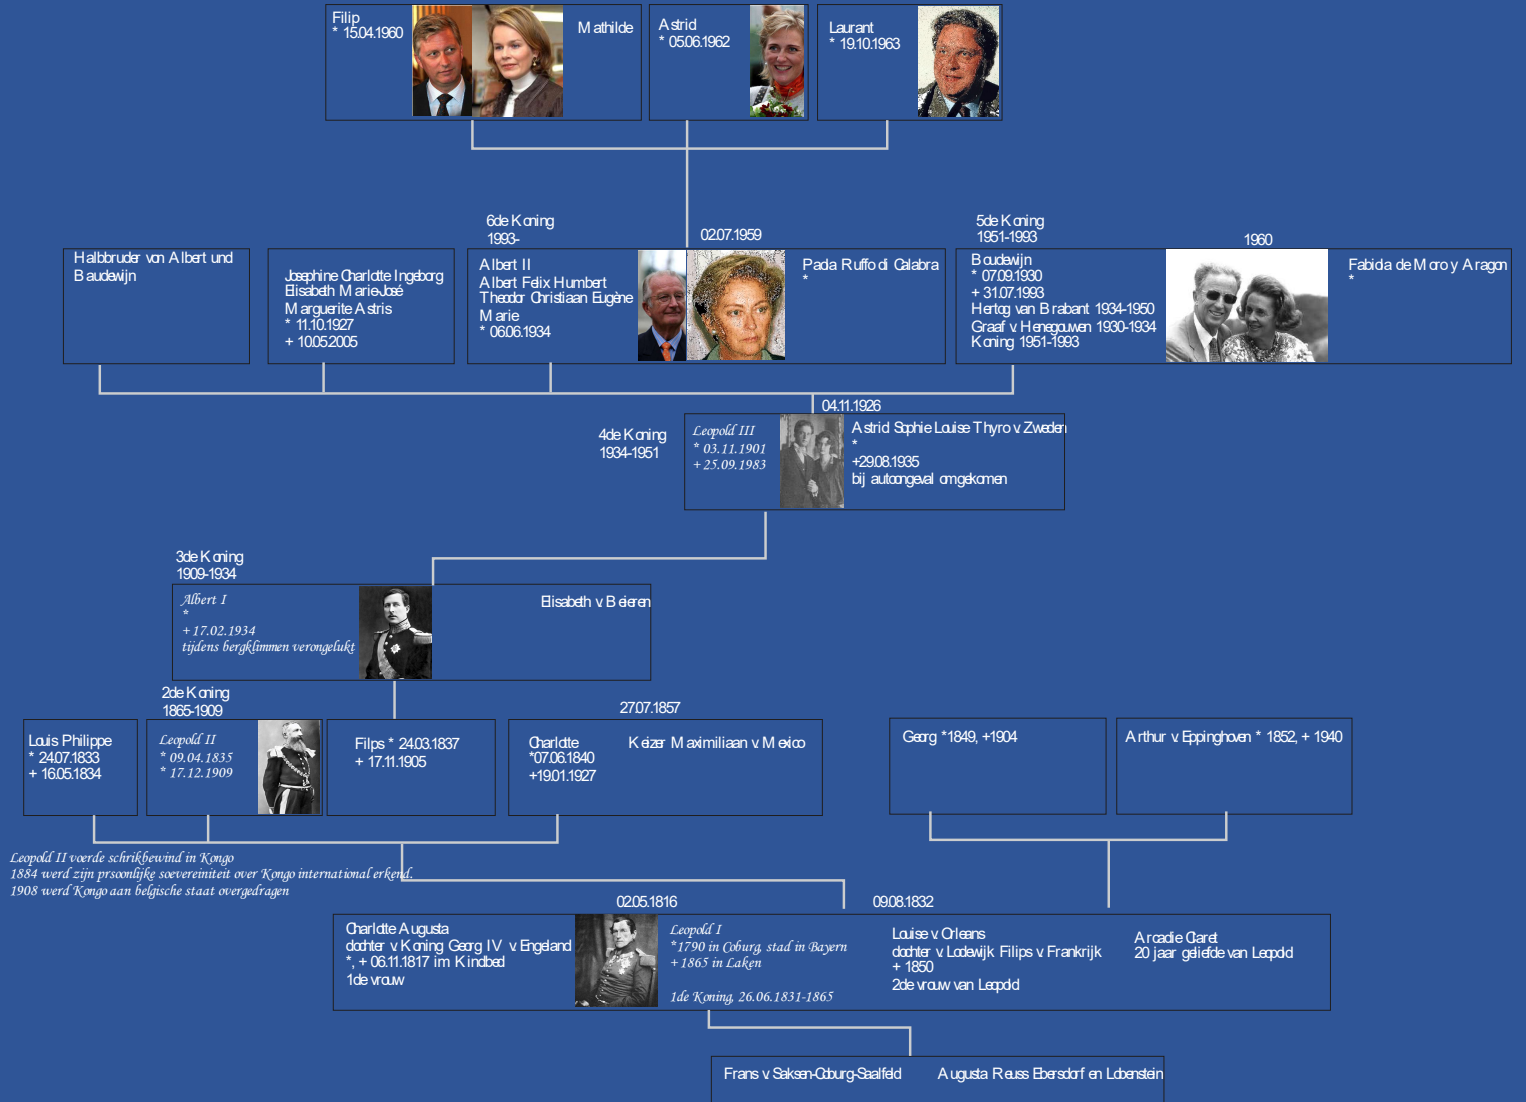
Filip
* 15.04.1960

Mathilde

Astrid
* 05.06.1962

Laurant
* 19.10.1963

6de Koning
1993-

02.07.1959

5de Koning
1951-1993

1960

Halbbruder von Albert und Baudewijn

Josephine Charlotte Ingeborg Elisabeth Marie José Marguerite Astris
* 11.10.1927
+ 10.05.2005

Albert II
Albert Felix Humbert Theodor Christiaan Eugène Marie
* 06.06.1934

Paola Ruffo di Calabra
*

Boudewijn
* 07.09.1930
+ 31.07.1993
Hertog van Brabant 1934-1950
Graaf v. Henegouwen 1930-1934
Koning 1951-1993

Fabiola de Mora y Aragon
*

04.11.1926

4de Koning
1934-1951

Leopold III
* 03.11.1901
+ 25.09.1983

Astrid Sophie Louise Thyro v. Zweden
*
+29.08.1935
bij autoongeval omgekomen

3de Koning
1909-1934

Albert I
*
+ 17.02.1934
tijdens bergklimmen verongelukt

Elisabeth v. Beieren

2de Koning
1865-1909

27.07.1857

Louis Philippe
* 24.07.1833
+ 16.05.1834

Leopold II
* 09.04.1835
* 17.12.1909

Filips * 24.03.1837
+ 17.11.1905

Charlotte
*07.06.1840
+19.01.1927

Keizer Maximiliaan v. Mexico

Georg *1849, +1904

Arthur v. Eppinghoven * 1852, + 1940

Leopold II voerde schrikbewind in Kongo
1884 werd zijn prsoonlijke soevereiniteit over Kongo international erkend.
1908 werd Kongo aan belgische staat overgedragen

02.05.1816

09.08.1832

Charlotte Augusta
dochter v. Koning Georg IV v. Engeland
*, + 06.11.1817 im Kindbed
1de vrouw

Leopold I
*1790 in Coburg, stad in Bayern
+ 1865 in Laken

1de Koning, 26.06.1831-1865

Louise v. Orleans
dochter v. Lodewijk Filips v. Frankrijk
+ 1850
2de vrouw van Leopold

Arcadie Claret
20 jaar geliefde van Leopold

Frans v. Saksen-Coburg-Saalfeld

Augusta Reuss Ebersdorf en Lobenstein